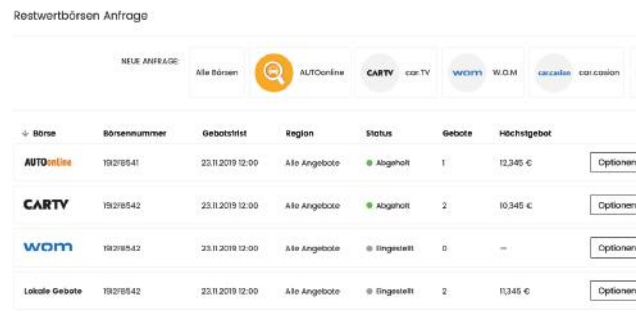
Restwertbörsen Anfrage

NEUE ANFRAGE: Alle Börsen | AUTOonline | CARTV car.TV | wom W.O.M | car.casion car.casion

| ↓ Börse | Börsennummer | Gebotsfrist | Region | Status | Gebote | Höchstgebot | |
|---|---|---|---|---|---|---|---|
| AUTOonline | 1912F8541 | 23.11.2019 12:00 | Alle Angebote | Abgeholt | 1 | 12.345 € | Optionen |
| CARTV | 1912F8542 | 23.11.2019 12:00 | Alle Angebote | Abgeholt | 2 | 10.345 € | Optionen |
| wom | 1912F8542 | 23.11.2019 12:00 | Alle Angebote | Eingestellt | 0 | — | Optionen |
| Lokale Gebote | 1912F8542 | 23.11.2019 12:00 | Alle Angebote | Eingestellt | 2 | 11.345 € | Optionen |